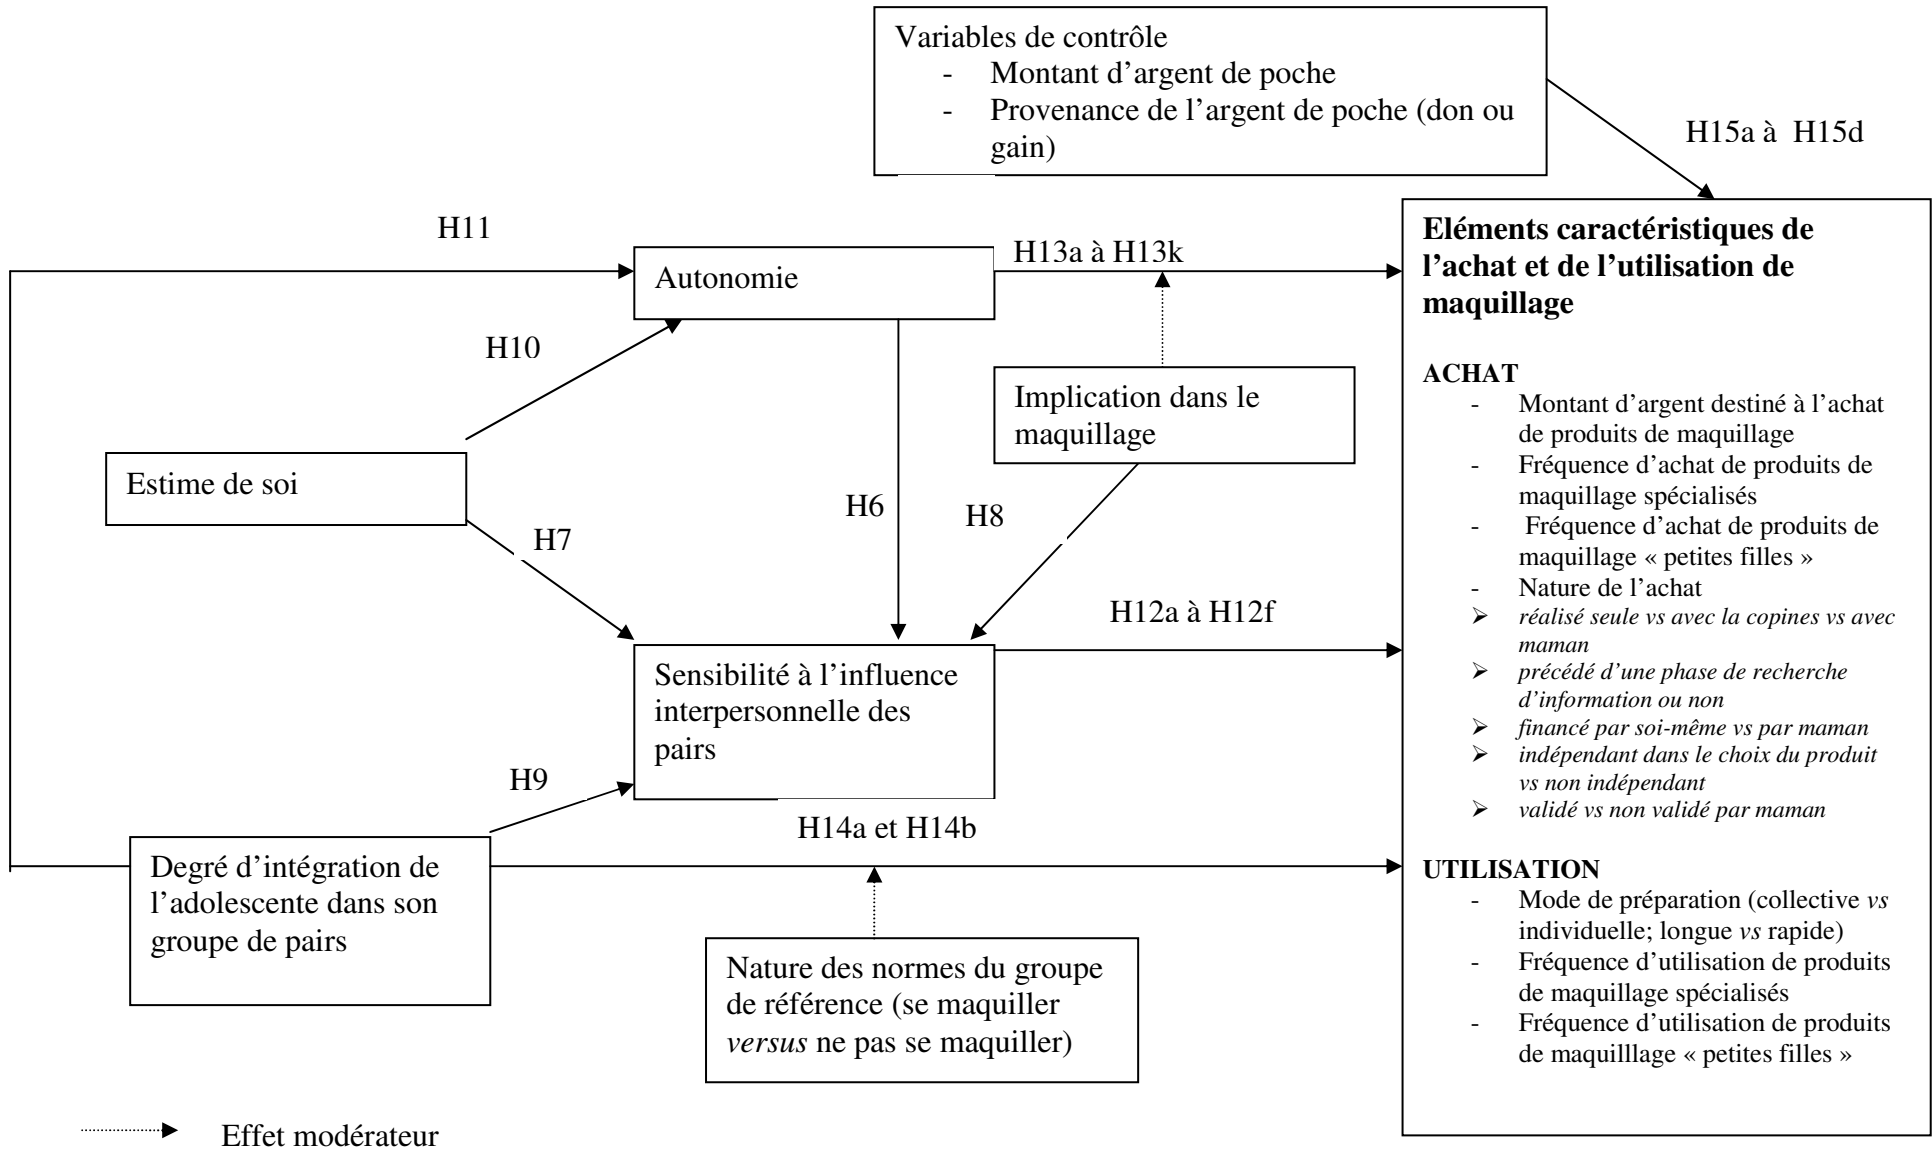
Variables de contrôle
- Montant d'argent de poche
- Provenance de l'argent de poche (don ou gain)

H15a à H15d

H11

Autonomie

H13a à H13k

H10

Implication dans le maquillage

Estime de soi

H6

H8

H7

H12a à H12f

Sensibilité à l'influence interpersonnelle des pairs

H9

H14a et H14b

Degré d'intégration de l'adolescente dans son groupe de pairs

Nature des normes du groupe de référence (se maquiller *versus* ne pas se maquiller)

**Eléments caractéristiques de l'achat et de l'utilisation de maquillage**

**ACHAT**
- Montant d'argent destiné à l'achat de produits de maquillage
- Fréquence d'achat de produits de maquillage spécialisés
- Fréquence d'achat de produits de maquillage « petites filles »
- Nature de l'achat
➢ *réalisé seule vs avec la copines vs avec maman*
➢ *précédé d'une phase de recherche d'information ou non*
➢ *financé par soi-même vs par maman*
➢ *indépendant dans le choix du produit vs non indépendant*
➢ *validé vs non validé par maman*

**UTILISATION**
- Mode de préparation (collective *vs* individuelle; longue *vs* rapide)
- Fréquence d'utilisation de produits de maquillage spécialisés
- Fréquence d'utilisation de produits de maquilllage « petites filles »

Effet modérateur